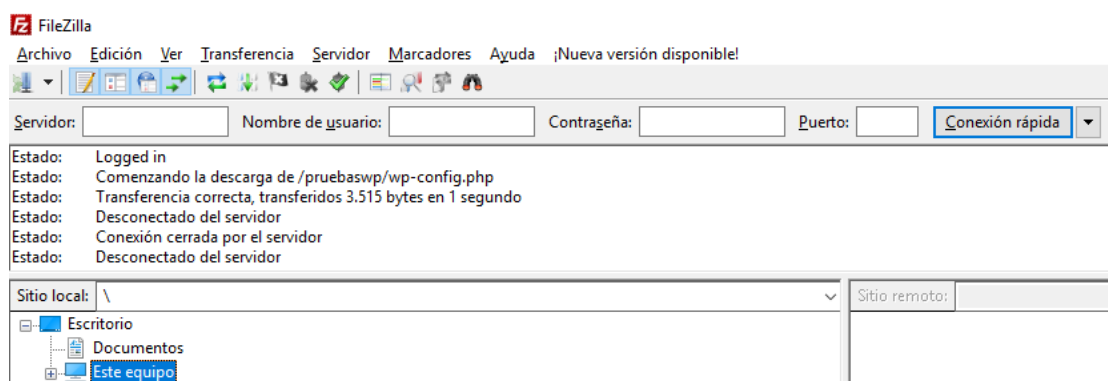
FileZilla

Archivo Edición Ver Transferencia Servidor Marcadores Ayuda ¡Nueva versión disponible!

Servidor: Nombre de usuario: Contraseña: Puerto: Conexión rápida

Estado: Logged in
Estado: Comenzando la descarga de /pruebaswp/wp-config.php
Estado: Transferencia correcta, transferidos 3.515 bytes en 1 segundo
Estado: Desconectado del servidor
Estado: Conexión cerrada por el servidor
Estado: Desconectado del servidor

Sitio local: \

Sitio remoto:

Escritorio
Documentos
Este equipo